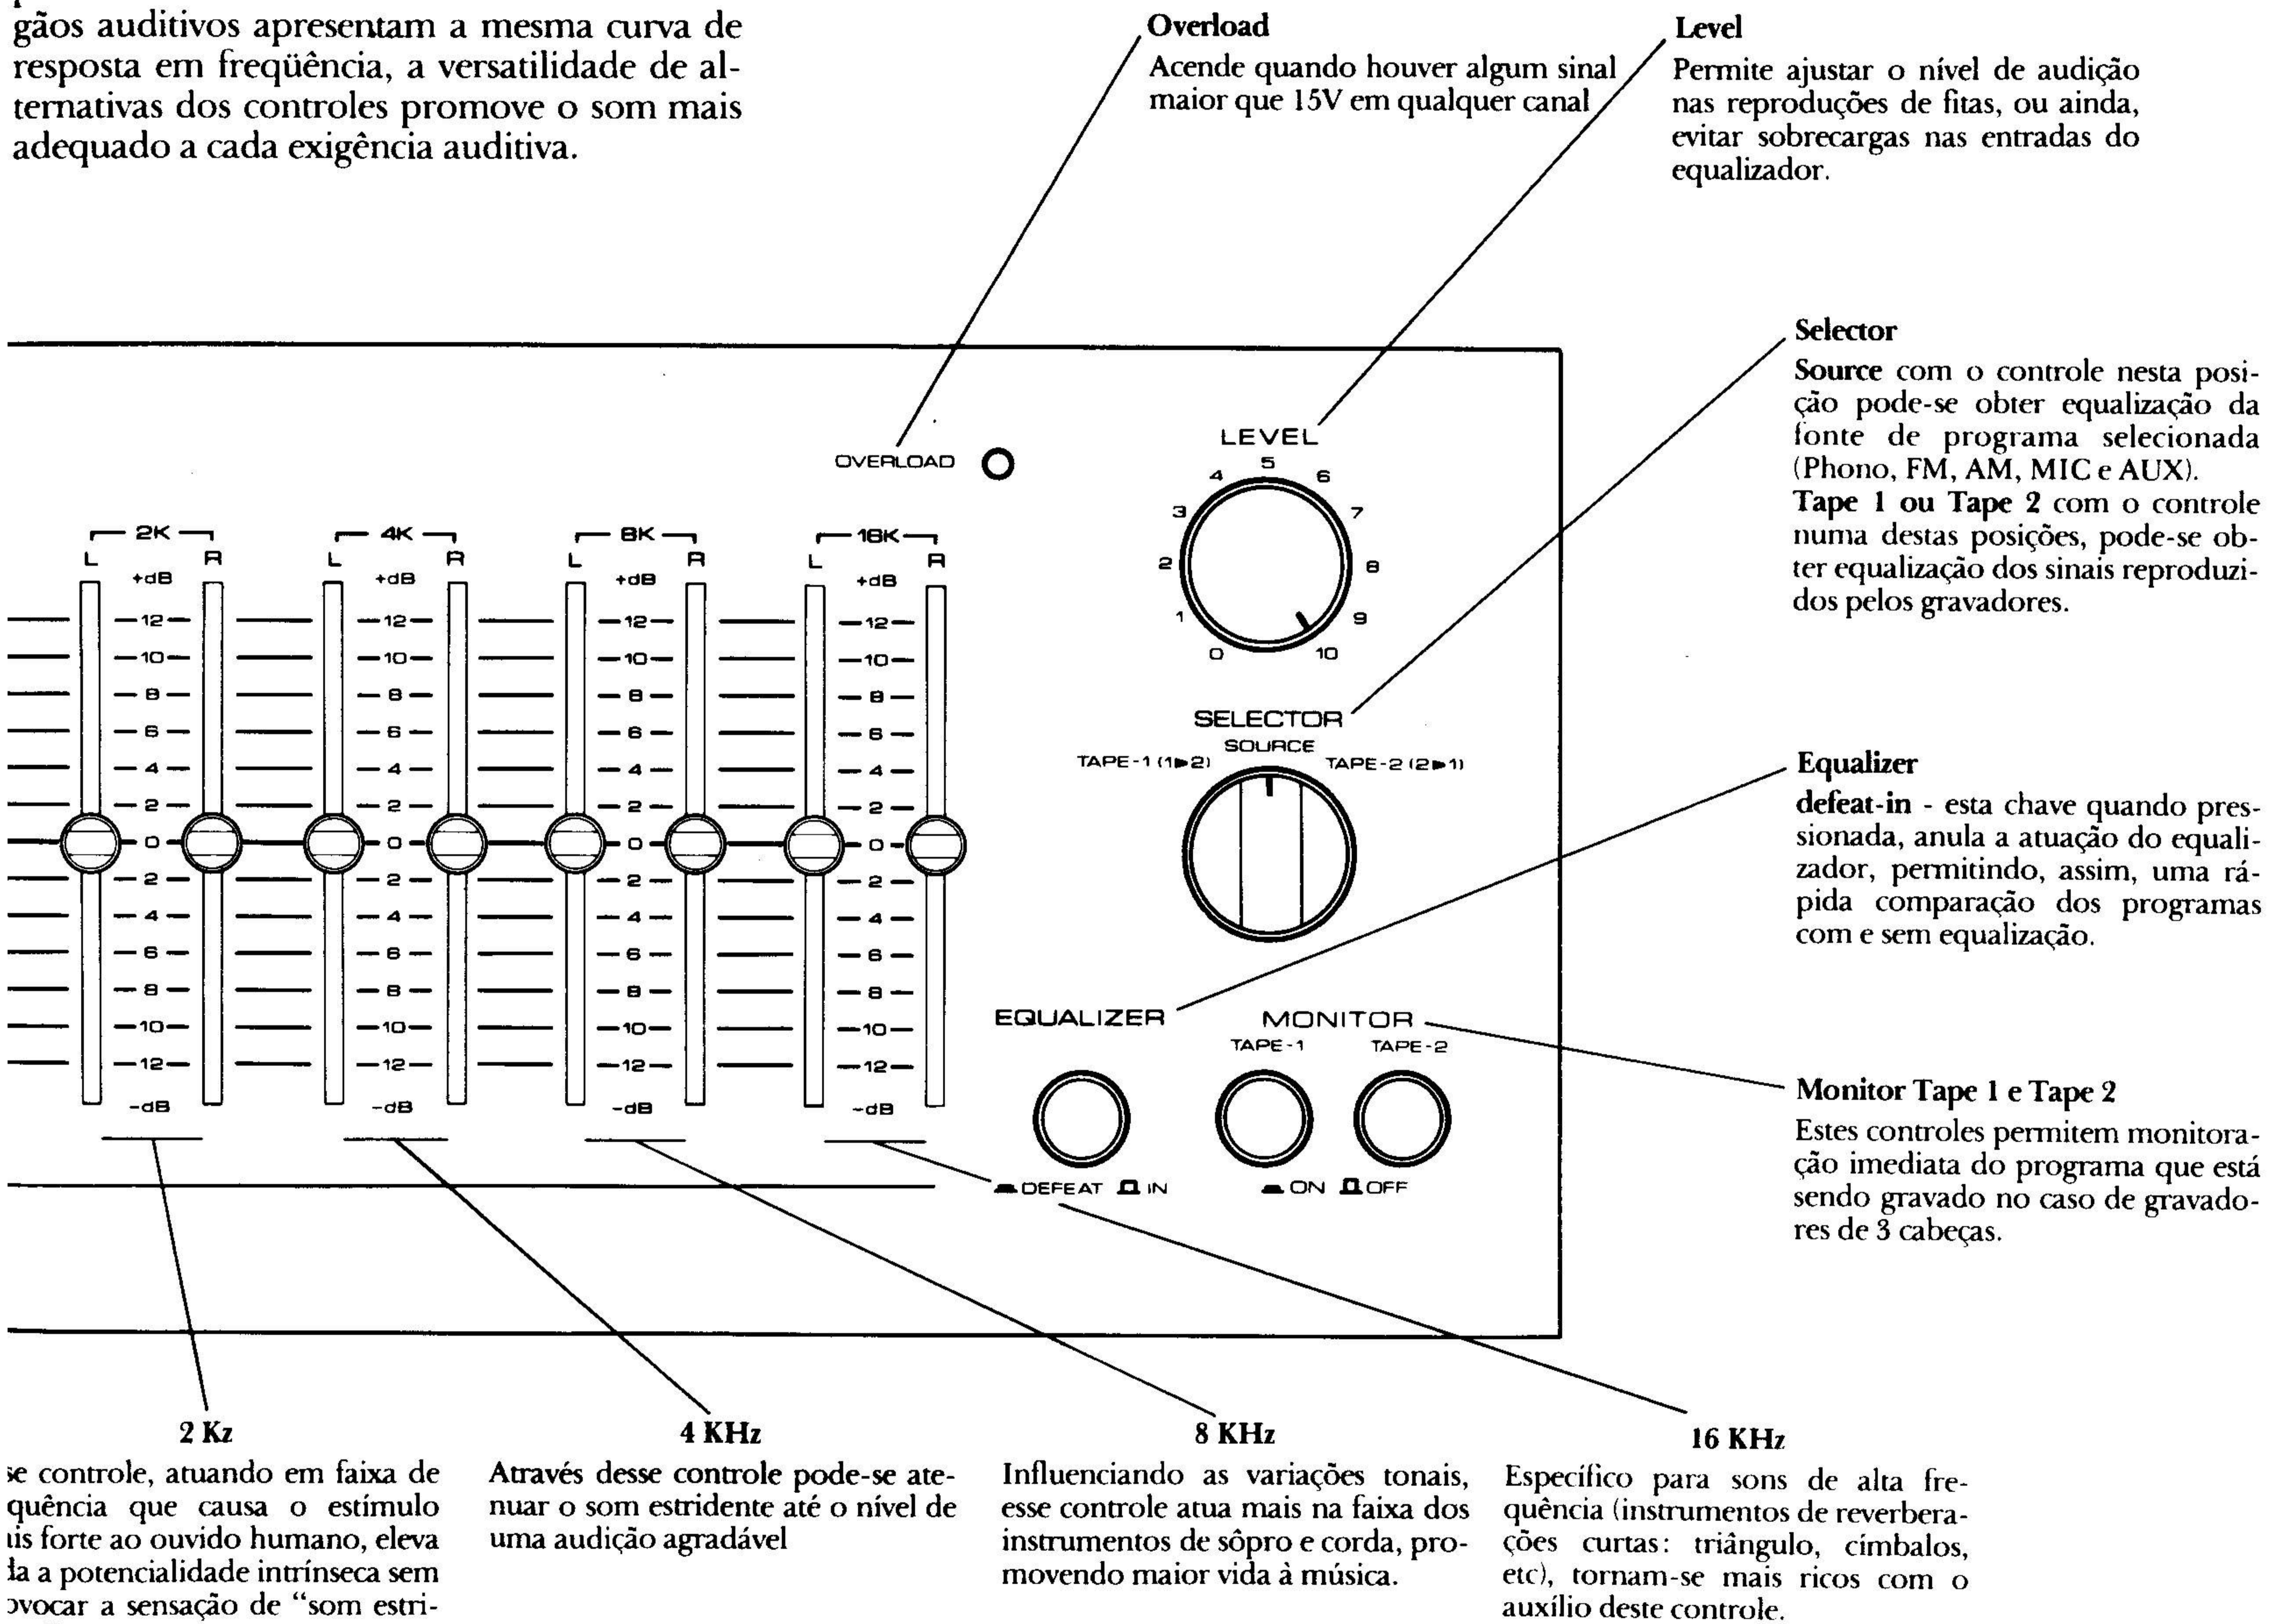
gãos auditivos apresentam a mesma curva de resposta em freqüência, a versatilidade de alternativas dos controles promove o som mais adequado a cada exigência auditiva.

Overload
Acende quando houver algum sinal maior que 15V em qualquer canal

Level
Permite ajustar o nível de audição nas reproduções de fitas, ou ainda, evitar sobrecargas nas entradas do equalizador.

Selector
Source com o controle nesta posição pode-se obter equalização da fonte de programa selecionada (Phono, FM, AM, MIC e AUX).
Tape 1 ou Tape 2 com o controle numa destas posições, pode-se obter equalização dos sinais reproduzidos pelos gravadores.

OVERLOAD

LEVEL
0 1 2 3 4 5 6 7 8 9 10

2K 4K 8K 16K
L R L R L R L R
+dB
12 10 8 6 4 2 0 2 4 6 8 10 12
-dB

SELECTOR
SOURCE
TAPE-1 (1▶2) TAPE-2 (2▶1)

Equalizer
defeat-in - esta chave quando pressionada, anula a atuação do equalizador, permitindo, assim, uma rápida comparação dos programas com e sem equalização.

EQUALIZER
MONITOR
TAPE-1 TAPE-2
DEFEAT IN
ON OFF

Monitor Tape 1 e Tape 2
Estes controles permitem monitoração imediata do programa que está sendo gravado no caso de gravadores de 3 cabeças.

2 Kz
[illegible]e controle, atuando em faixa de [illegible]quência que causa o estímulo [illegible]is forte ao ouvido humano, eleva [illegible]a a potencialidade intrínseca sem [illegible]ovocar a sensação de "som estri-

4 KHz
Através desse controle pode-se atenuar o som estridente até o nível de uma audição agradável

8 KHz
Influenciando as variações tonais, esse controle atua mais na faixa dos instrumentos de sôpro e corda, promovendo maior vida à música.

16 KHz
Específico para sons de alta frequência (instrumentos de reverberações curtas: triângulo, címbalos, etc), tornam-se mais ricos com o auxílio deste controle.